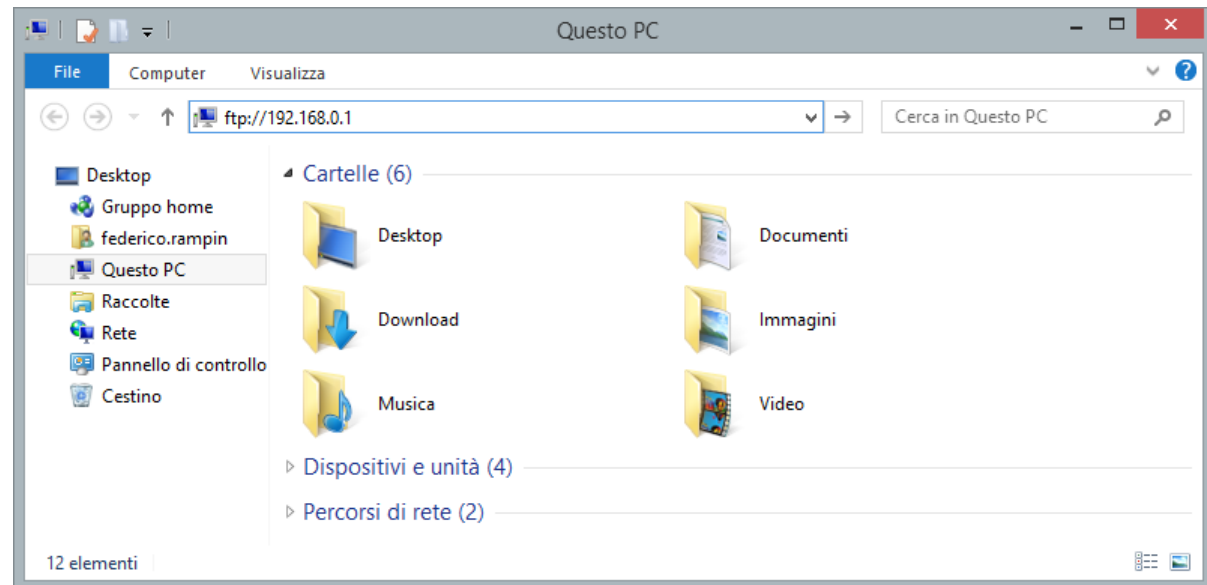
Questo PC

File Computer Visualizza

ftp://192.168.0.1

Cerca in Questo PC

Desktop
Gruppo home
federico.rampin
Questo PC
Raccolte
Rete
Pannello di controllo
Cestino

Cartelle (6)

Desktop
Documenti
Download
Immagini
Musica
Video

Dispositivi e unità (4)

Percorsi di rete (2)

12 elementi